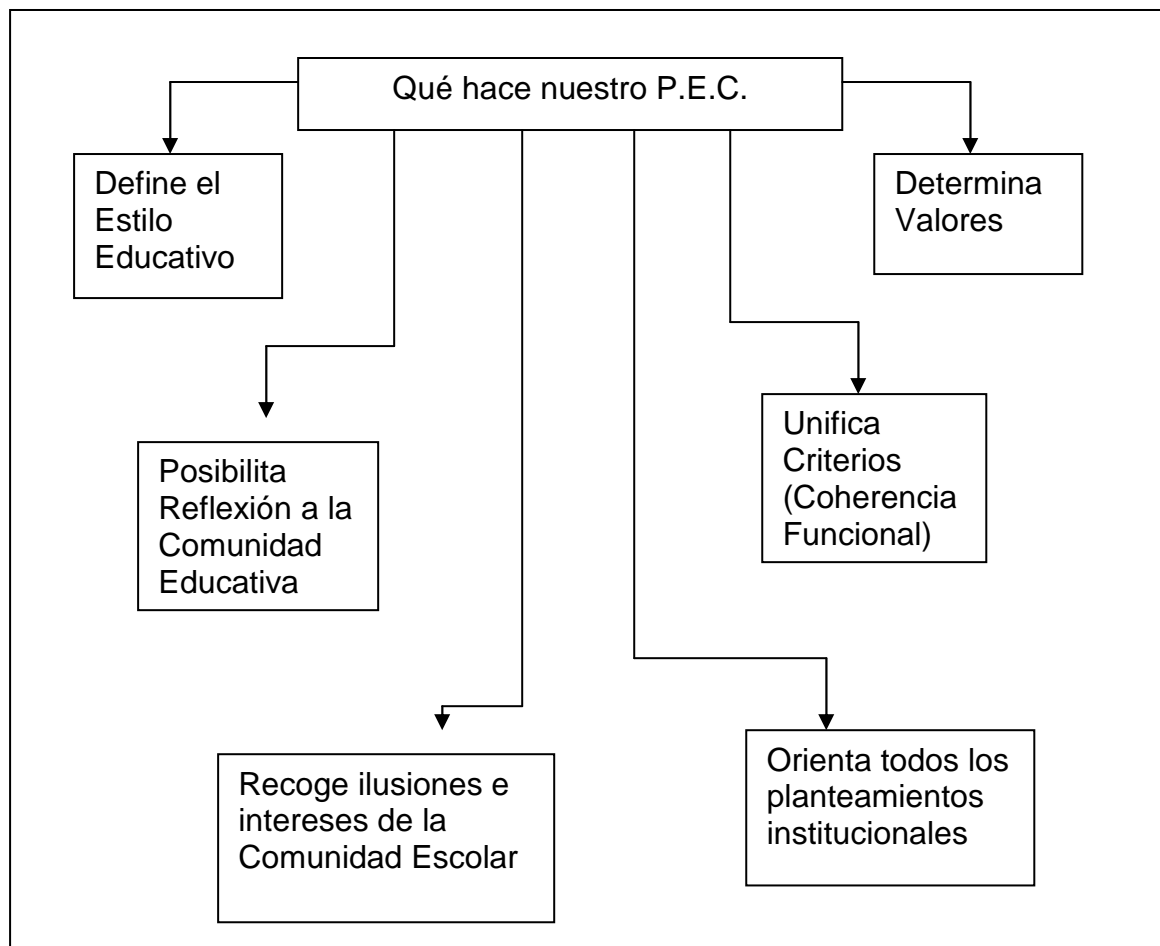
Qué hace nuestro P.E.C.

Define el Estilo Educativo

Determina Valores

Posibilita Reflexión a la Comunidad Educativa

Unifica Criterios (Coherencia Funcional)

Recoge ilusiones e intereses de la Comunidad Escolar

Orienta todos los planteamientos institucionales